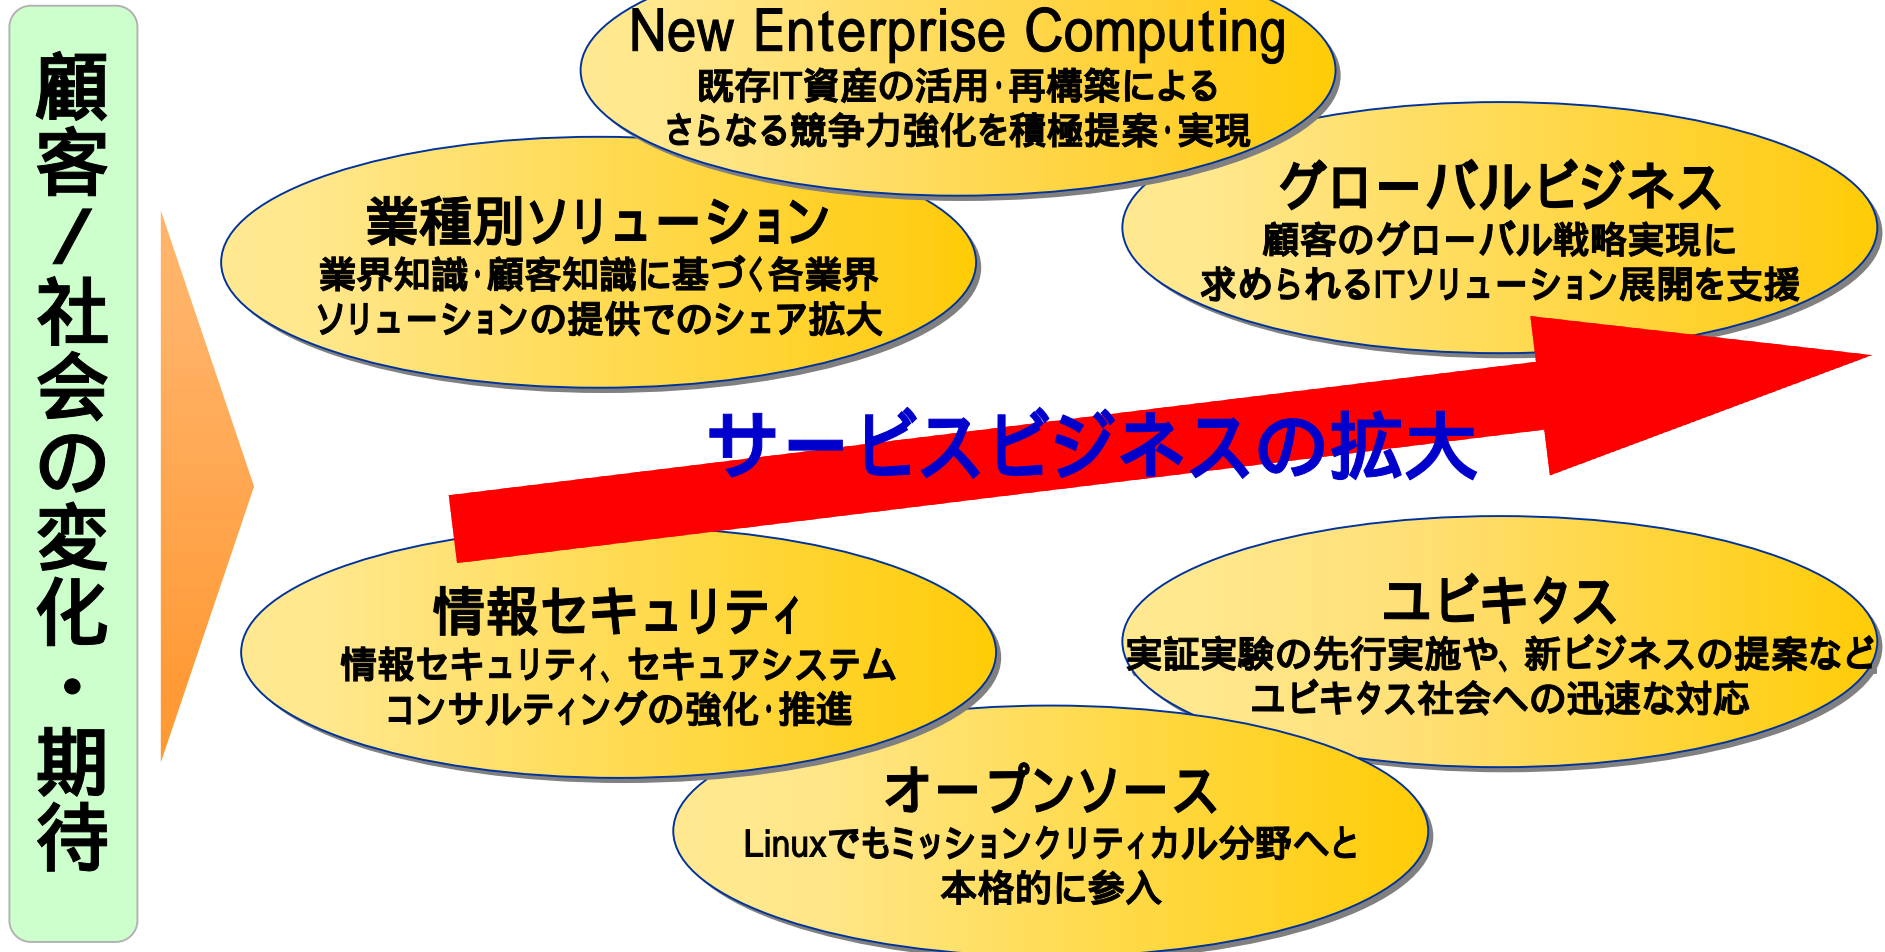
顧客/社会の変化・期待

New Enterprise Computing
既存IT資産の活用･再構築による
さらなる競争力強化を積極提案･実現

業種別ソリューション
業界知識･顧客知識に基づく各業界
ソリューションの提供でのシェア拡大

グローバルビジネス
顧客のグローバル戦略実現に
求められるITソリューション展開を支援

サービスビジネスの拡大

情報セキュリティ
情報セキュリティ、セキュアシステム
コンサルティングの強化･推進

ユビキタス
実証実験の先行実施や、新ビジネスの提案など
ユビキタス社会への迅速な対応

オープンソース
Linuxでもミッションクリティカル分野へと
本格的に参入